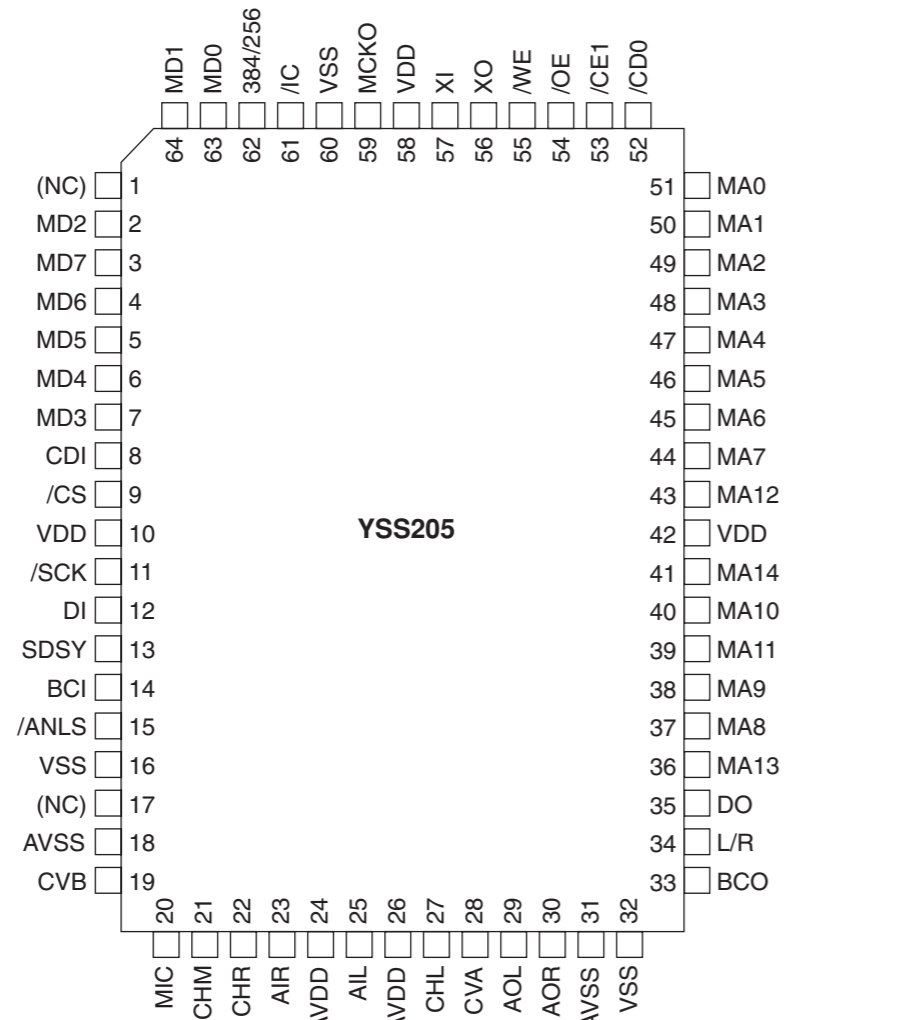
MD1 MD0 384/256 /IC VSS MCKO VDD XI XO /WE /OE /CE1 /CD0

64 63 62 61 60 59 58 57 56 55 54 53 52

(NC) 1
MD2 2
MD7 3
MD6 4
MD5 5
MD4 6
MD3 7
CDI 8
/CS 9
VDD 10
/SCK 11
DI 12
SDSY 13
BCI 14
/ANLS 15
VSS 16
(NC) 17
AVSS 18
CVB 19

51 MA0
50 MA1
49 MA2
48 MA3
47 MA4
46 MA5
45 MA6
44 MA7
43 MA12
42 VDD
41 MA14
40 MA10
39 MA11
38 MA9
37 MA8
36 MA13
35 DO
34 L/R
33 BCO

YSS205

20 21 22 23 24 25 26 27 28 29 30 31 32

MIC CHM CHR AIR VDD AIL VDD CHL CVA AOL AOR AVSS VSS